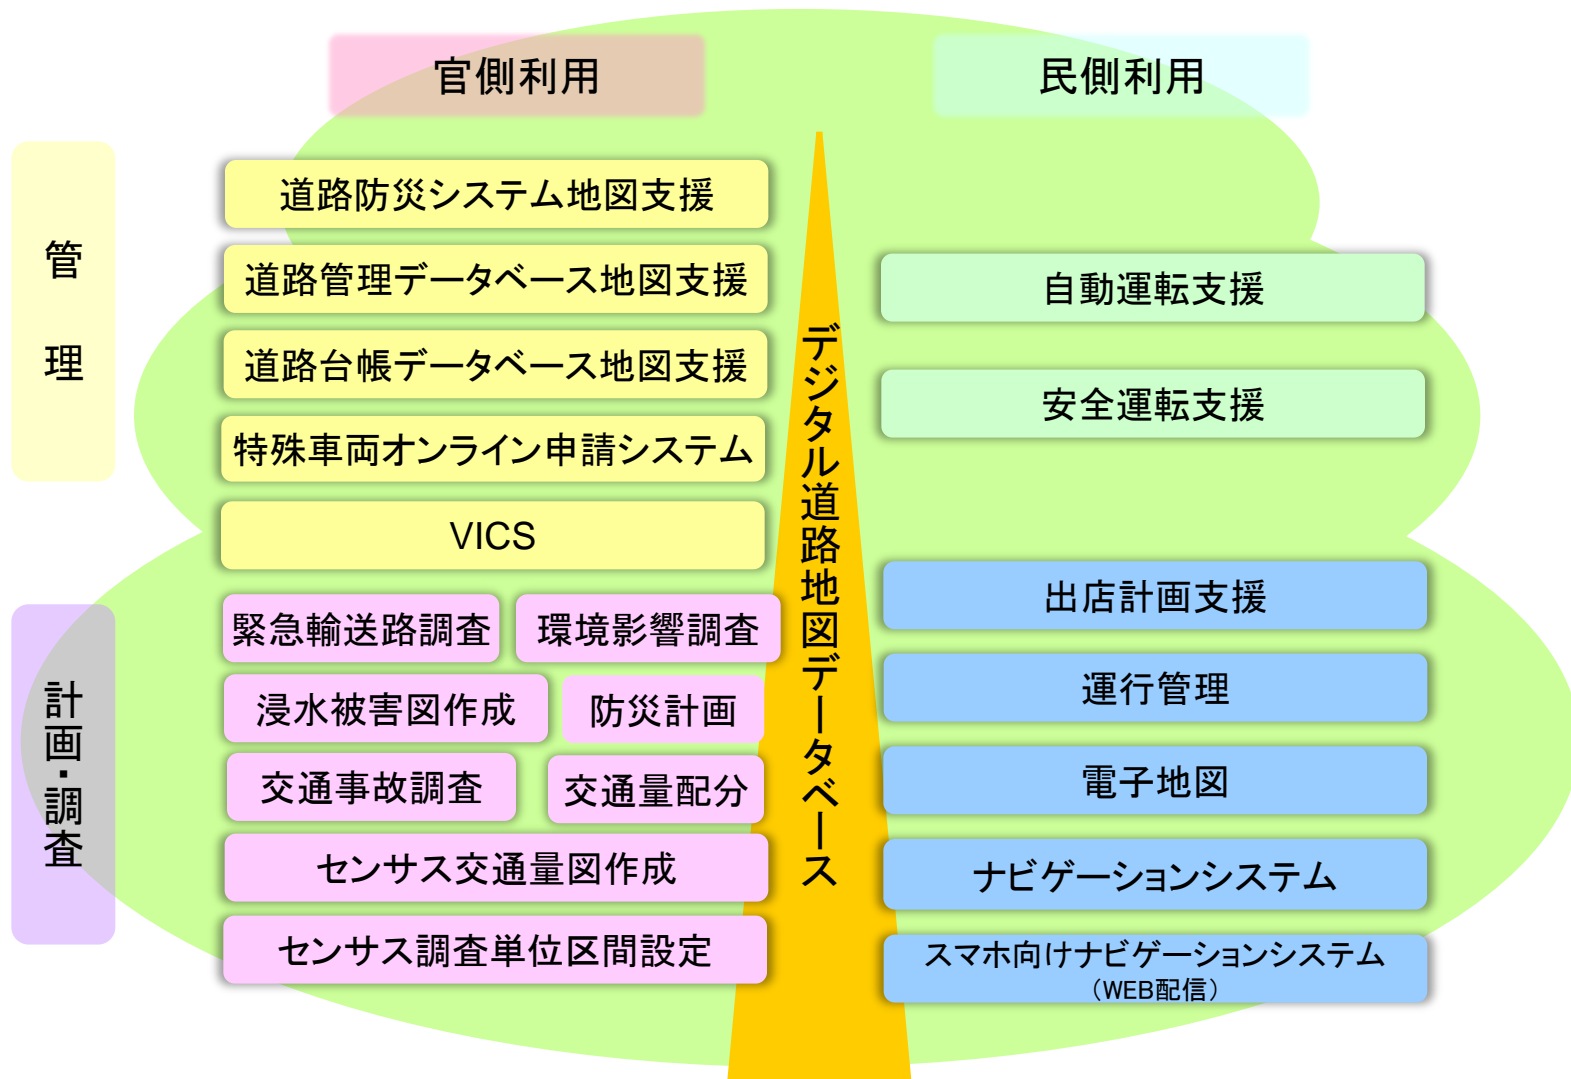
官側利用

民側利用

管理

道路防災システム地図支援

道路管理データベース地図支援

道路台帳データベース地図支援

特殊車両オンライン申請システム

VICS

計画・調査

緊急輸送路調査

環境影響調査

浸水被害図作成

防災計画

交通事故調査

交通量配分

センサス交通量図作成

センサス調査単位区間設定

デジタル道路地図データベース

自動運転支援

安全運転支援

出店計画支援

運行管理

電子地図

ナビゲーションシステム

スマホ向けナビゲーションシステム（WEB配信）